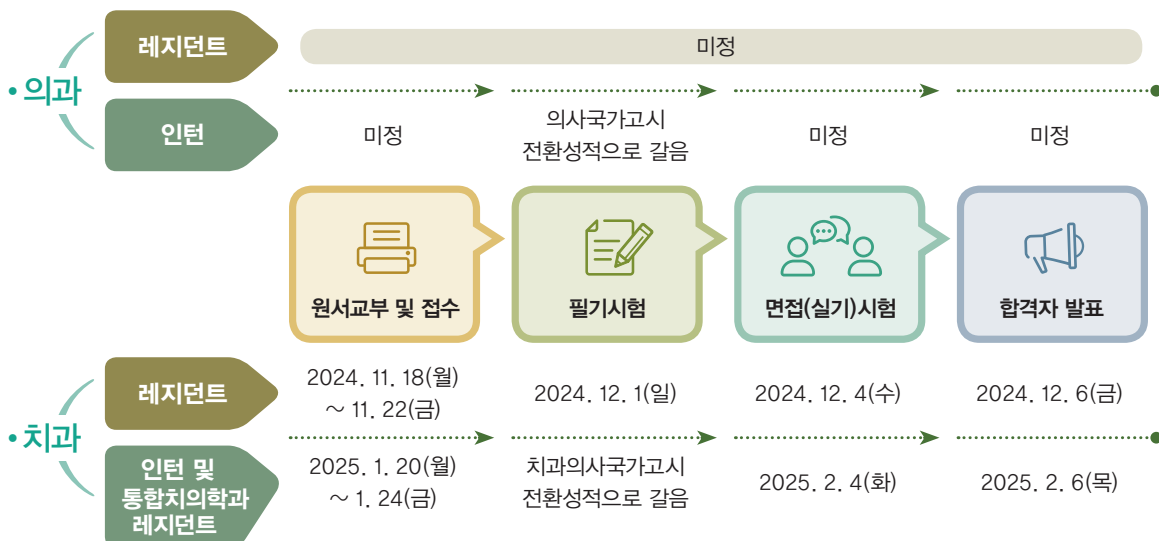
• 의과

레지던트

미정

인턴

미정

의사국가고시 전환성적으로 갈음

미정

미정

원서교부 및 접수

필기시험

면접(실기)시험

합격자 발표

• 치과

레지던트

2024. 11. 18(월) ~ 11. 22(금)

2024. 12. 1(일)

2024. 12. 4(수)

2024. 12. 6(금)

인턴 및 통합치의학과 레지던트

2025. 1. 20(월) ~ 1. 24(금)

치과의사국가고시 전환성적으로 갈음

2025. 2. 4(화)

2025. 2. 6(목)